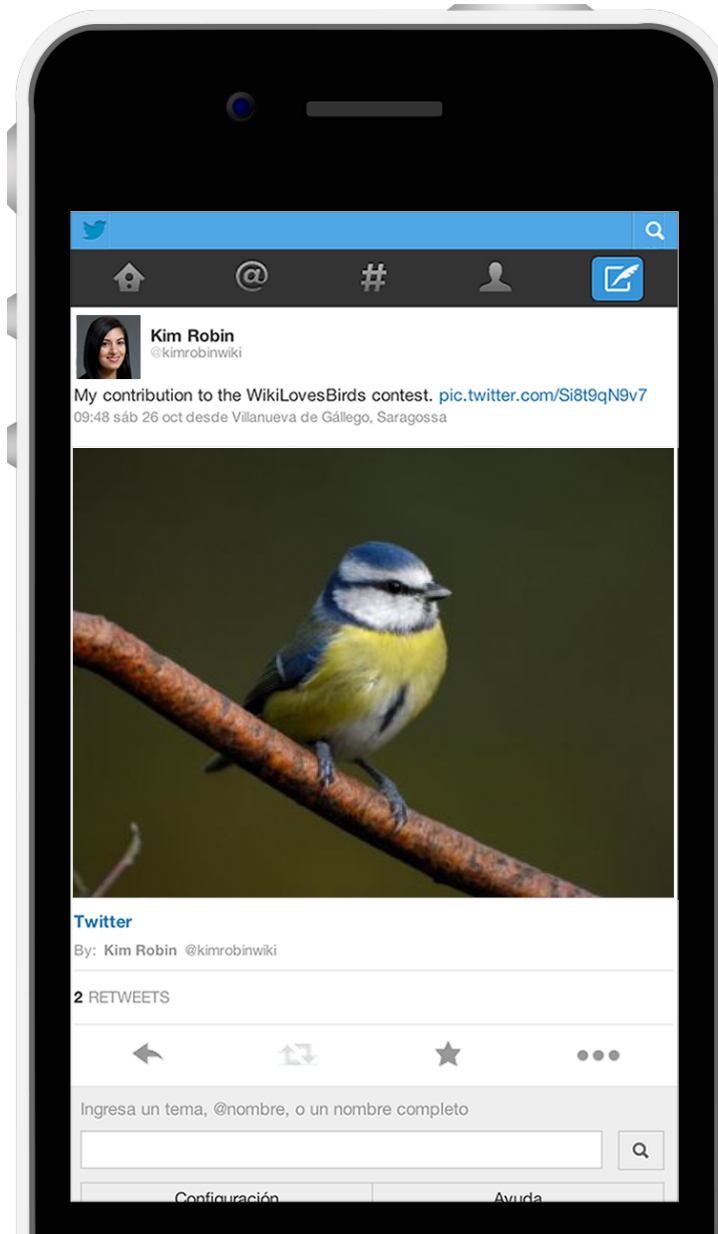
Kim Robin
@kimrobinwiki

My contribution to the WikiLovesBirds contest. pic.twitter.com/Si8t9qN9v7
09:48 sáb 26 oct desde Villanueva de Gállego, Saragossa

Twitter
By: Kim Robin @kimrobinwiki

2 RETWEETS

Ingresa un tema, @nombre, o un nombre completo

Configuración
Ayuda